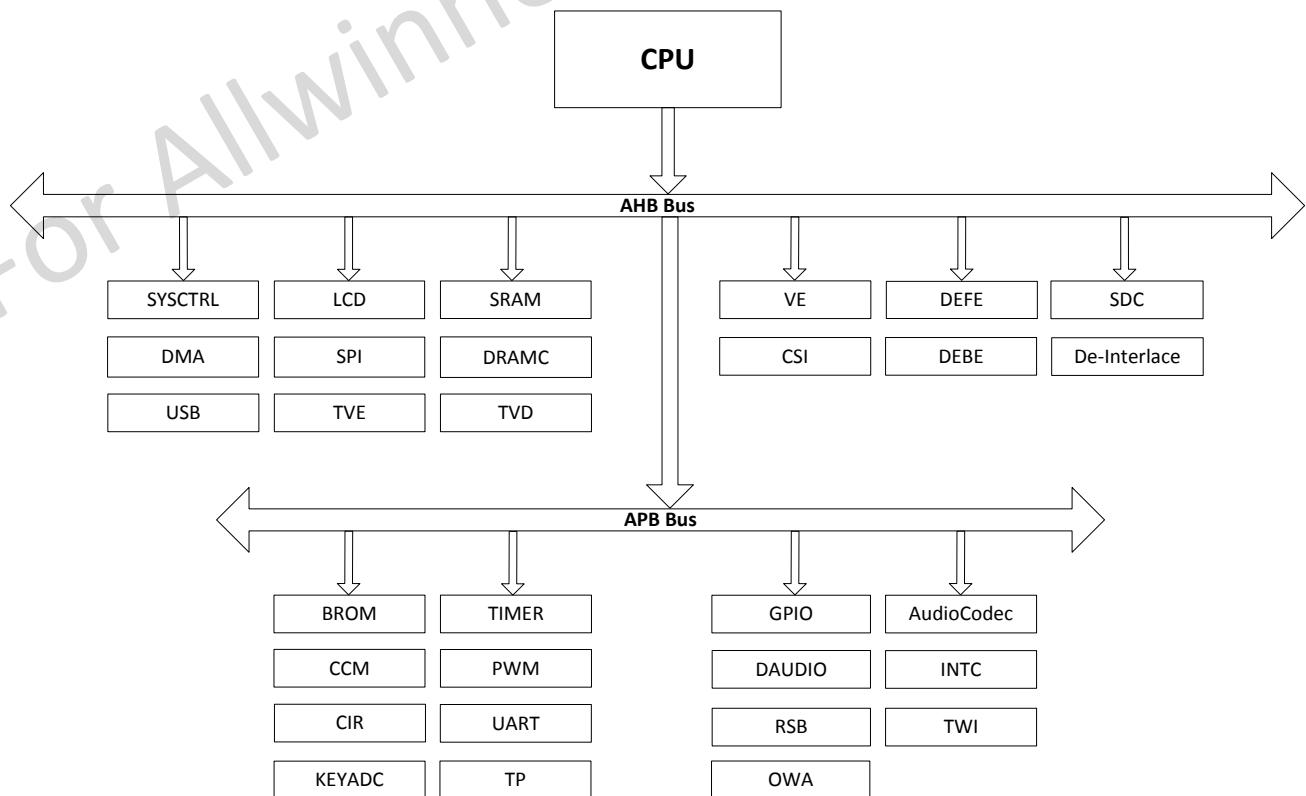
For Allwinne

CPU

AHB Bus

SYSCTRL

LCD

SRAM

DMA

SPI

DRAMC

USB

TVE

TVD

VE

DEFE

SDC

CSI

DEBE

De-Interlace

APB Bus

BROM

TIMER

CCM

PWM

CIR

UART

KEYADC

TP

GPIO

AudioCodec

DAUDIO

INTC

RSB

TWI

OWA